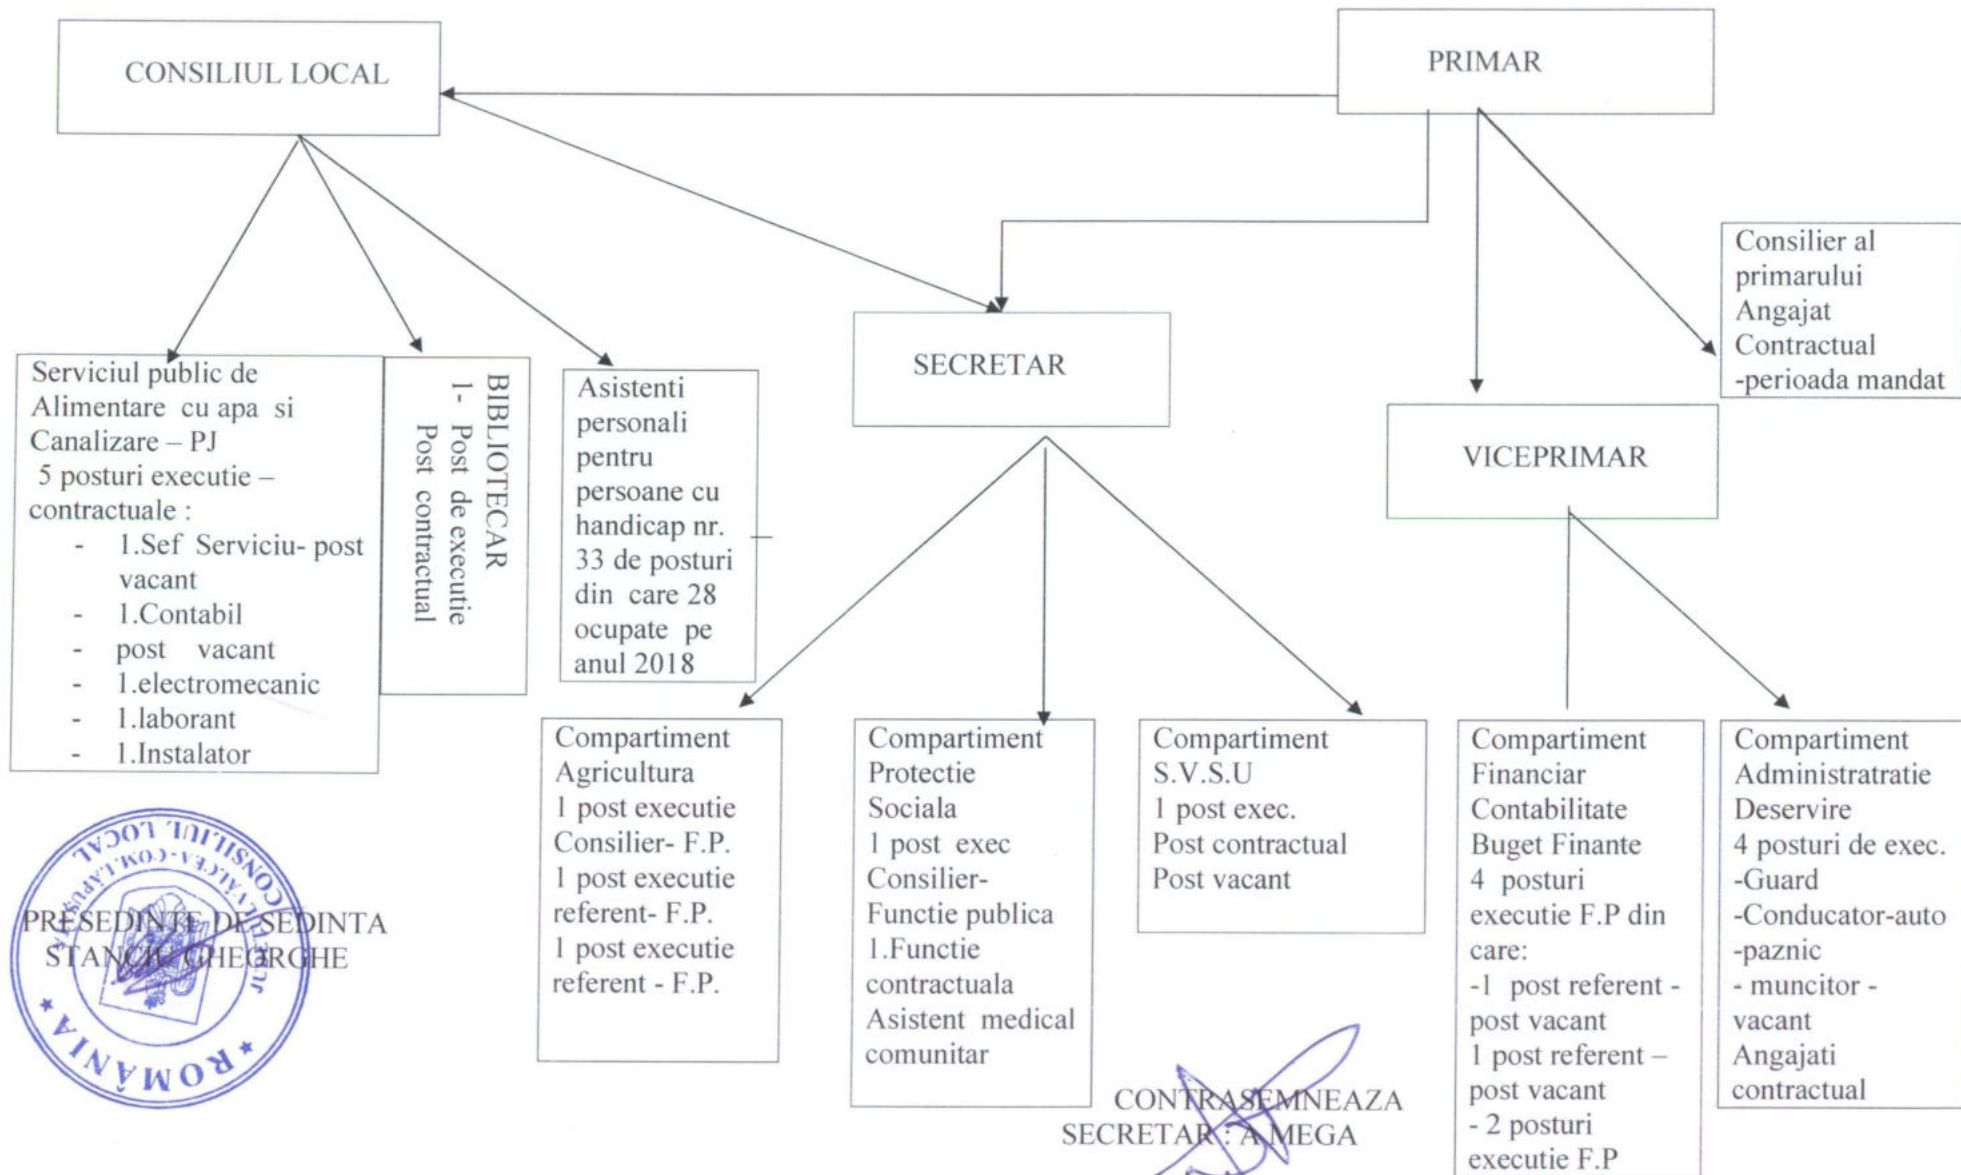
CONSILIUL LOCAL

PRIMAR

Consilier al primarului
Angajat Contractual
-perioada mandat

SECRETAR

VICEPRIMAR

Serviciul public de Alimentare cu apa si Canalizare – PJ
5 posturi executie – contractuale :
- 1.Sef Serviciu- post vacant
- 1.Contabil
- post vacant
- 1.electromecanic
- 1.laborant
- 1.Instalator

BIBLIOTECAR
1- Post de executie
Post contractual

Asistenti personali pentru persoane cu handicap nr. 33 de posturi din care 28 ocupate pe anul 2018

Compartiment Agricultura
1 post executie Consilier- F.P.
1 post executie referent- F.P.
1 post executie referent - F.P.

Compartiment Protectie Sociala
1 post exec Consilier- Functie publica
1.Functie contractuala
Asistent medical comunitar

Compartiment S.V.S.U
1 post exec.
Post contractual
Post vacant

Compartiment Financiar Contabilitate Buget Finante
4 posturi executie F.P din care:
-1 post referent - post vacant
1 post referent – post vacant
- 2 posturi executie F.P

Compartiment Administratratie Deservire
4 posturi de exec.
-Guard
-Conducator-auto
-paznic
- muncitor - vacant
Angajati contractual

CONSILIUL LOCAL
ROMÂNIA

PRESEDINTE DE SEDINTA
STANCIU GHEORGHE

CONTRASEMNEAZA
SECRETAR : A.MEGA